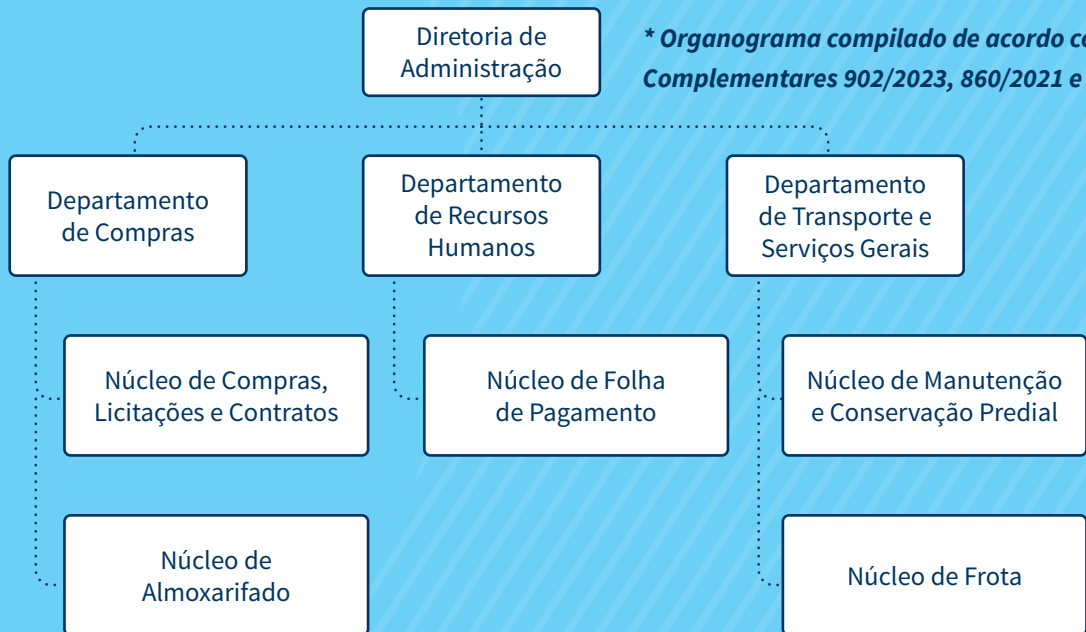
Diretoria de Administração

* Organograma compilado de acordo co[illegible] Complementares 902/2023, 860/2021 e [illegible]

Departamento de Compras

Departamento de Recursos Humanos

Departamento de Transporte e Serviços Gerais

Núcleo de Compras, Licitações e Contratos

Núcleo de Folha de Pagamento

Núcleo de Manutenção e Conservação Predial

Núcleo de Almoxarifado

Núcleo de Frota